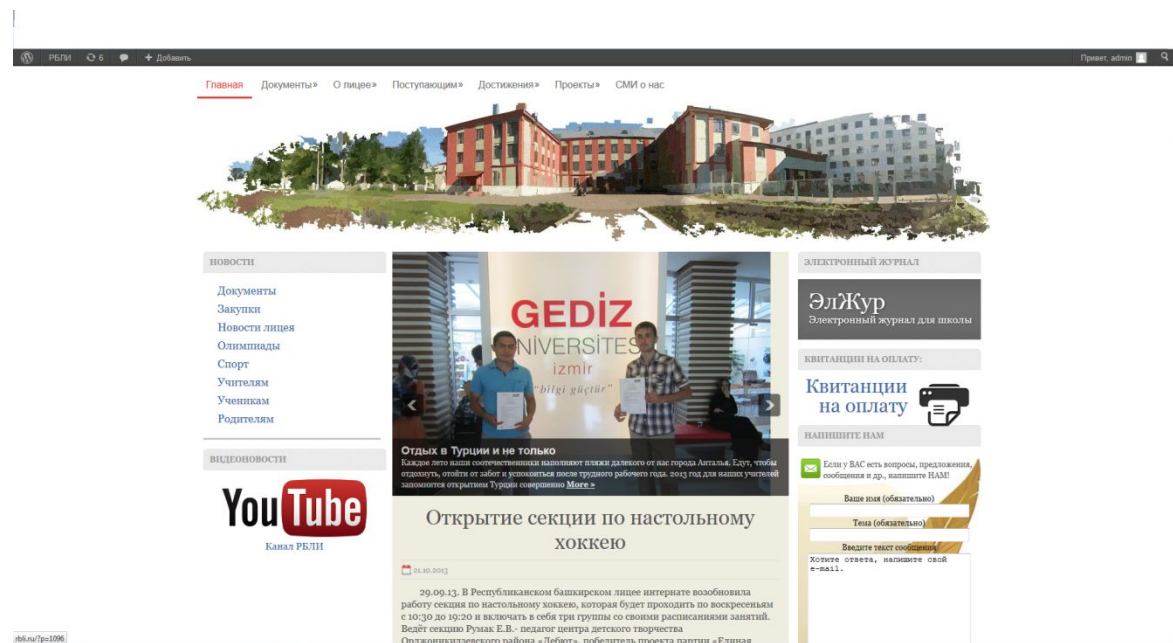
РБЛИ 6 + Добавить

Привет, admin

Главная Документы» О лицее» Поступающим» Достижения» Проекты» СМИ о нас

НОВОСТИ

Документы
Закупки
Новости лицея
Олимпиады
Спорт
Учителям
Ученикам
Родителям

ВИДЕОНОВОСТИ

YouTube

Канал РБЛИ

GEDIZ ÜNIVERSITESI izmir "bilgi güçtür"

Отдых в Турции и не только

Каждое лето наши соотечественники наполняют пляжи далекого от нас города Анталья. Едут, чтобы отдохнуть, отойти от забот и успокоиться после трудного рабочего года. 2013 год для наших учителей запомнится открытием Турции совершенно More »

Открытие секции по настольному хоккею

21.10.2013

29.09.13. В Республиканском башкирском лицее интернате возобновила работу секция по настольному хоккею, которая будет проходить по воскресеньям с 10:30 до 19:20 и включать в себя три группы со своими расписаниями занятий. Ведёт секцию Румак Е.В.- педагог центра детского творчества Орджоникидзевского района «Дебют», победитель проекта партии «Единая

ЭЛЕКТРОННЫЙ ЖУРНАЛ

ЭлЖур
Электронный журнал для школы

КВИТАНЦИИ НА ОПЛАТУ:

Квитанции на оплату

НАПИШИТЕ НАМ

Если у ВАС есть вопросы, предложения, сообщения и др., напишите НАМ!

Ваше имя (обязательно)

Тема (обязательно)

Введите текст сообщения

Хотите ответа, напишите свой e-mail.

rbli.ru/?p=1096